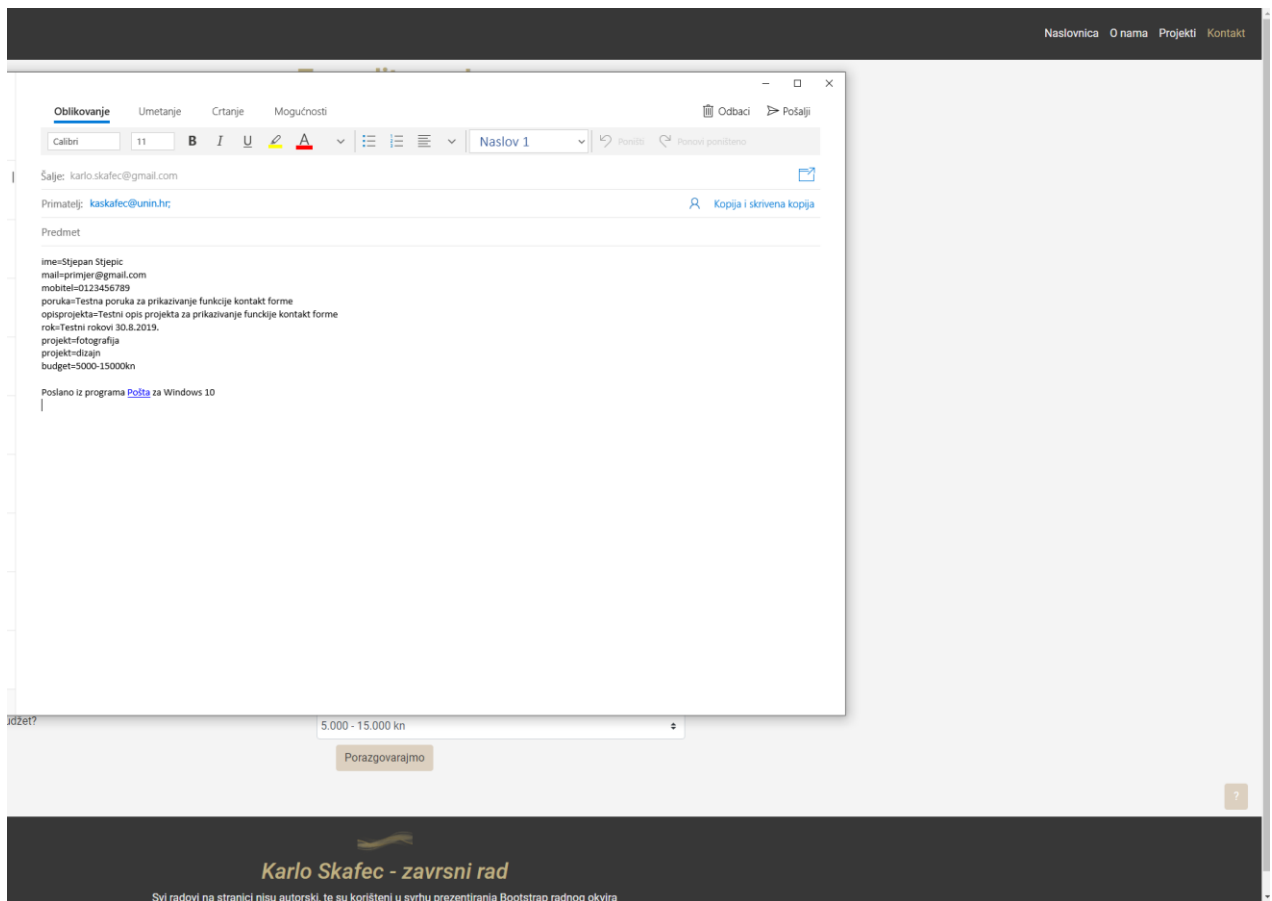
Naslovnica O nama Projekti Kontakt

Oblikovanje Umetanje Crtanje Mogućnosti

Odbaci Pošalji

Calibri 11 B I U A Naslov 1 Poništi Ponovi poništeno

Šalje: karlo.skafec@gmail.com

Primatelj: kaskafec@unin.hr; Kopija i skrivena kopija

Predmet

ime=Stjepan Stjepic
mail=primjer@gmail.com
mobitel=0123456789
poruka=Testna poruka za prikazivanje funkcije kontakt forme
opisprojekta=Testni opis projekta za prikazivanje funckije kontakt forme
rok=Testni rokovi 30.8.2019.
projekt=fotografija
projekt=dizajn
budget=5000-15000kn

Poslano iz programa Pošta za Windows 10

üdžet?

5.000 - 15.000 kn

Porazgovarajmo

?

Karlo Skafec - zavrsni rad

Svi radovi na stranici nisu autorski, te su korišteni u svrhu prezentiranja Bootstrap radnog okvira